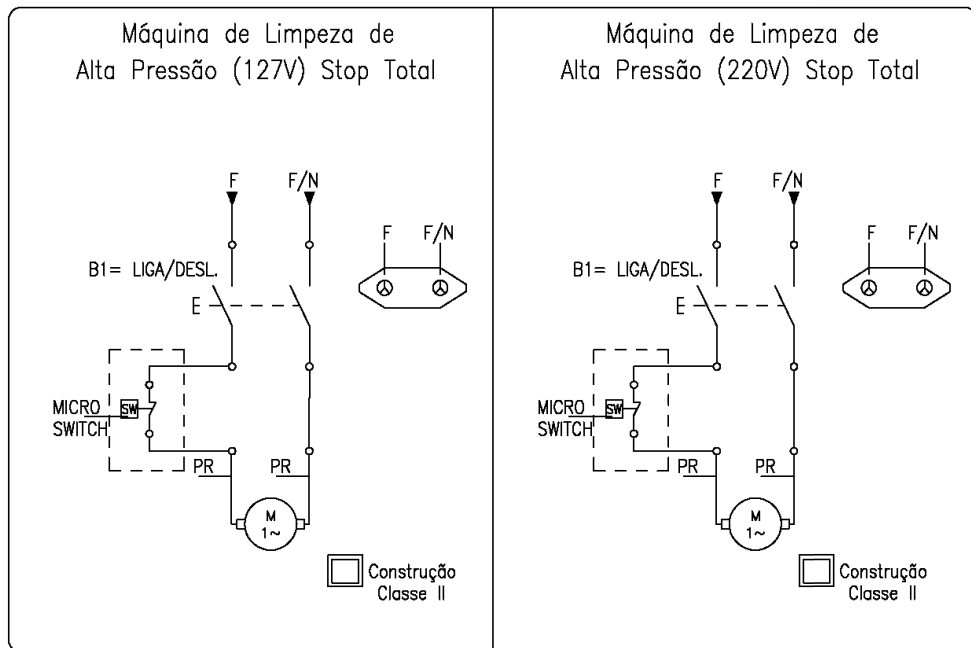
Máquina de Limpeza de
Alta Pressão (127V) Stop Total

F
F/N
F
F/N
B1= LIGA/DESL.
E
MICRO
SWITCH
SW
PR
PR
M
1~
Construção
Classe II

Máquina de Limpeza de
Alta Pressão (220V) Stop Total

F
F/N
F
F/N
B1= LIGA/DESL.
E
MICRO
SWITCH
SW
PR
PR
M
1~
Construção
Classe II